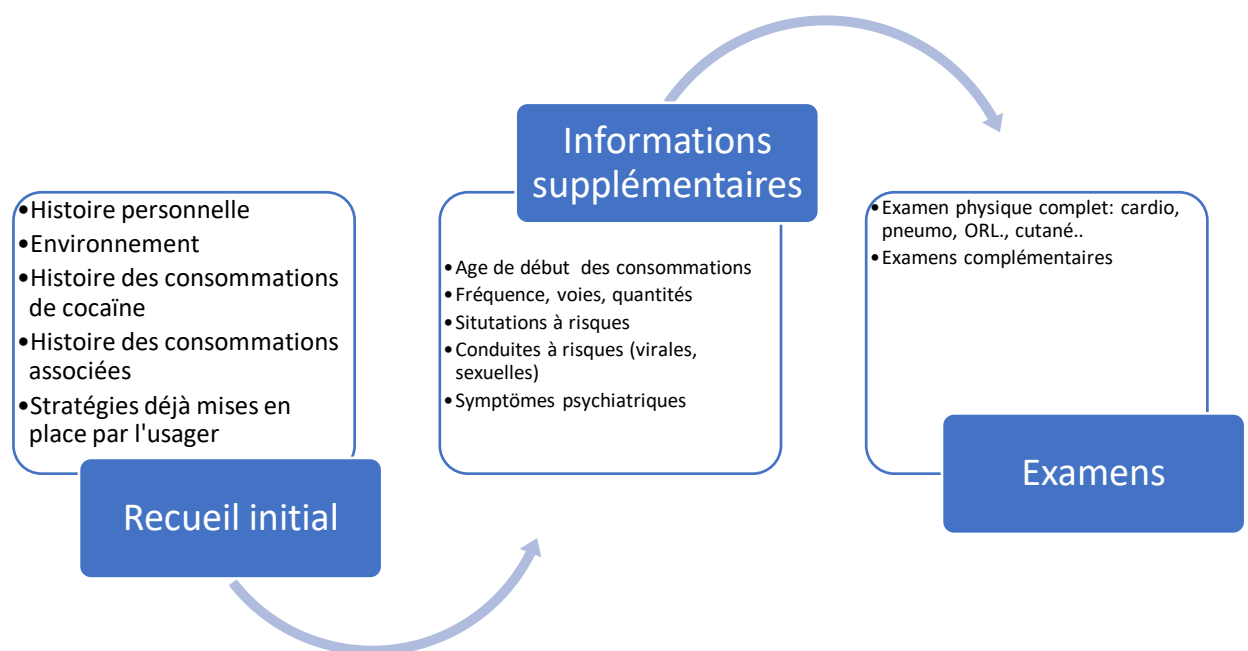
•Histoire personnelle
•Environnement
•Histoire des consommations de cocaïne
•Histoire des consommations associées
•Stratégies déjà mises en place par l'usager

Recueil initial

Informations supplémentaires

•Age de début des consommations
•Fréquence, voies, quantités
•Situtations à risques
•Conduites à risques (virales, sexuelles)
•Symptômes psychiatriques

•Examen physique complet: cardio, pneumo, ORL., cutané..
•Examens complémentaires

Examens